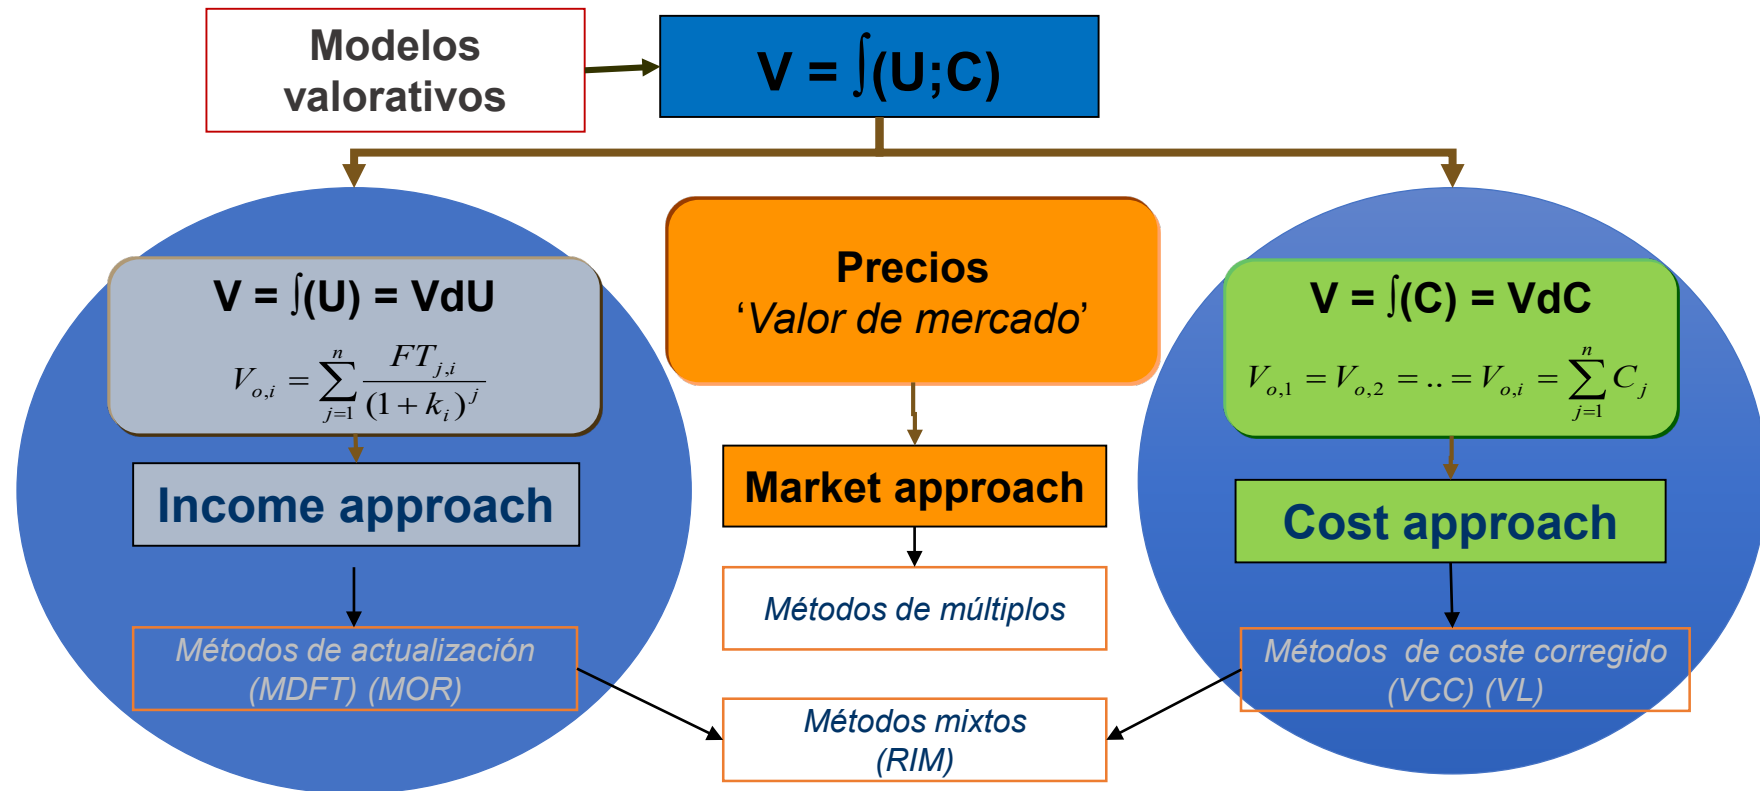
Modelos valorativos

V = ∫(U;C)

V = ∫(U) = VdU

$V_{o,i} = \sum_{j=1}^{n} \frac{FT_{j,i}}{(1+k_i)^j}$

Income approach

Métodos de actualización (MDFT) (MOR)

Precios
'Valor de mercado'

Market approach

Métodos de múltiplos

Métodos mixtos (RIM)

V = ∫(C) = VdC

$V_{o,1} = V_{o,2} = .. = V_{o,i} = \sum_{j=1}^{n} C_j$

Cost approach

Métodos de coste corregido (VCC) (VL)